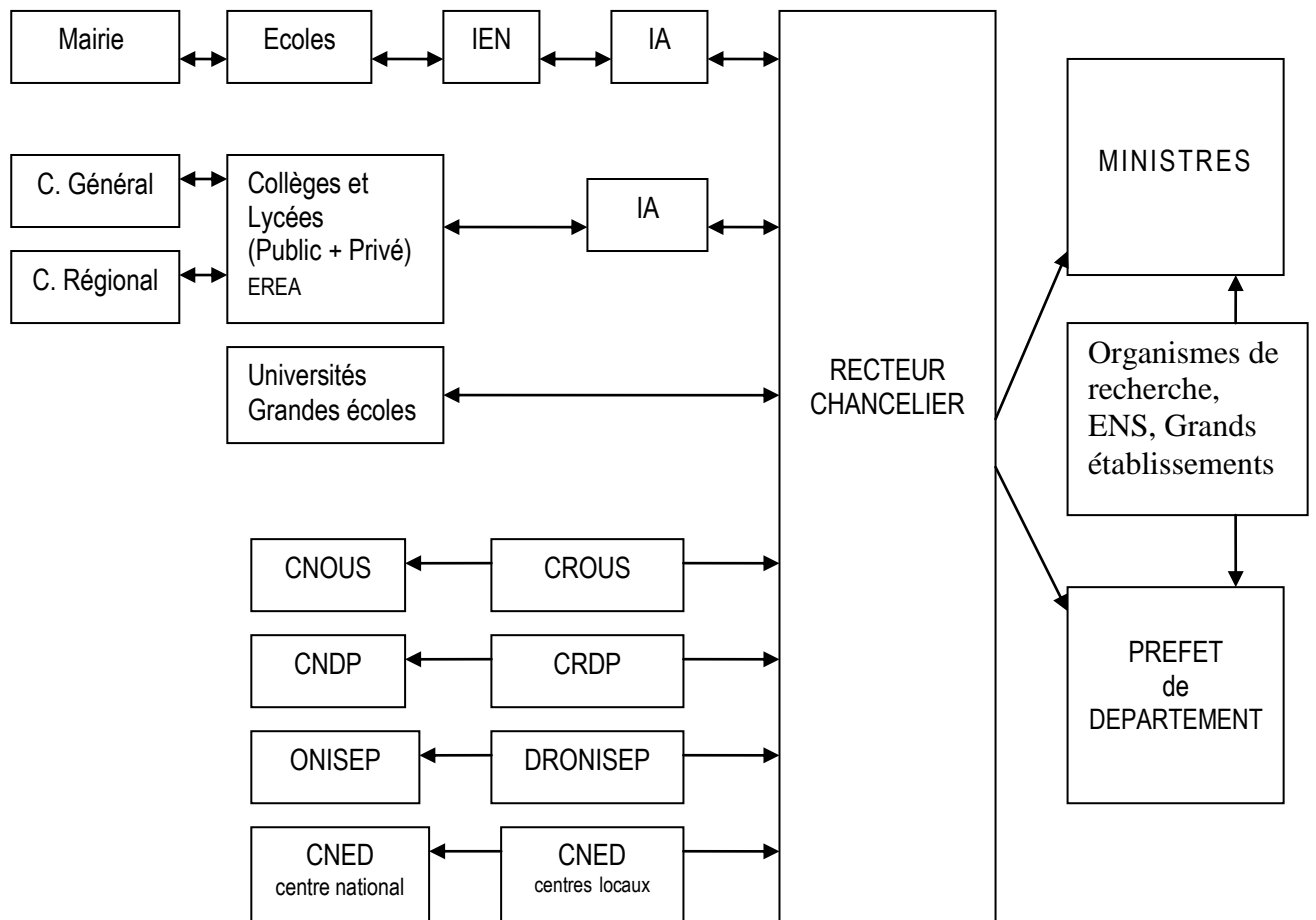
Mairie

Ecoles

IEN

IA

C. Général

C. Régional

Collèges et Lycées (Public + Privé) EREA

IA

Universités Grandes écoles

CNOUS

CROUS

CNDP

CRDP

ONISEP

DRONISEP

CNED centre national

CNED centres locaux

RECTEUR CHANCELIER

MINISTRES

Organismes de recherche, ENS, Grands établissements

PREFET de DEPARTEMENT